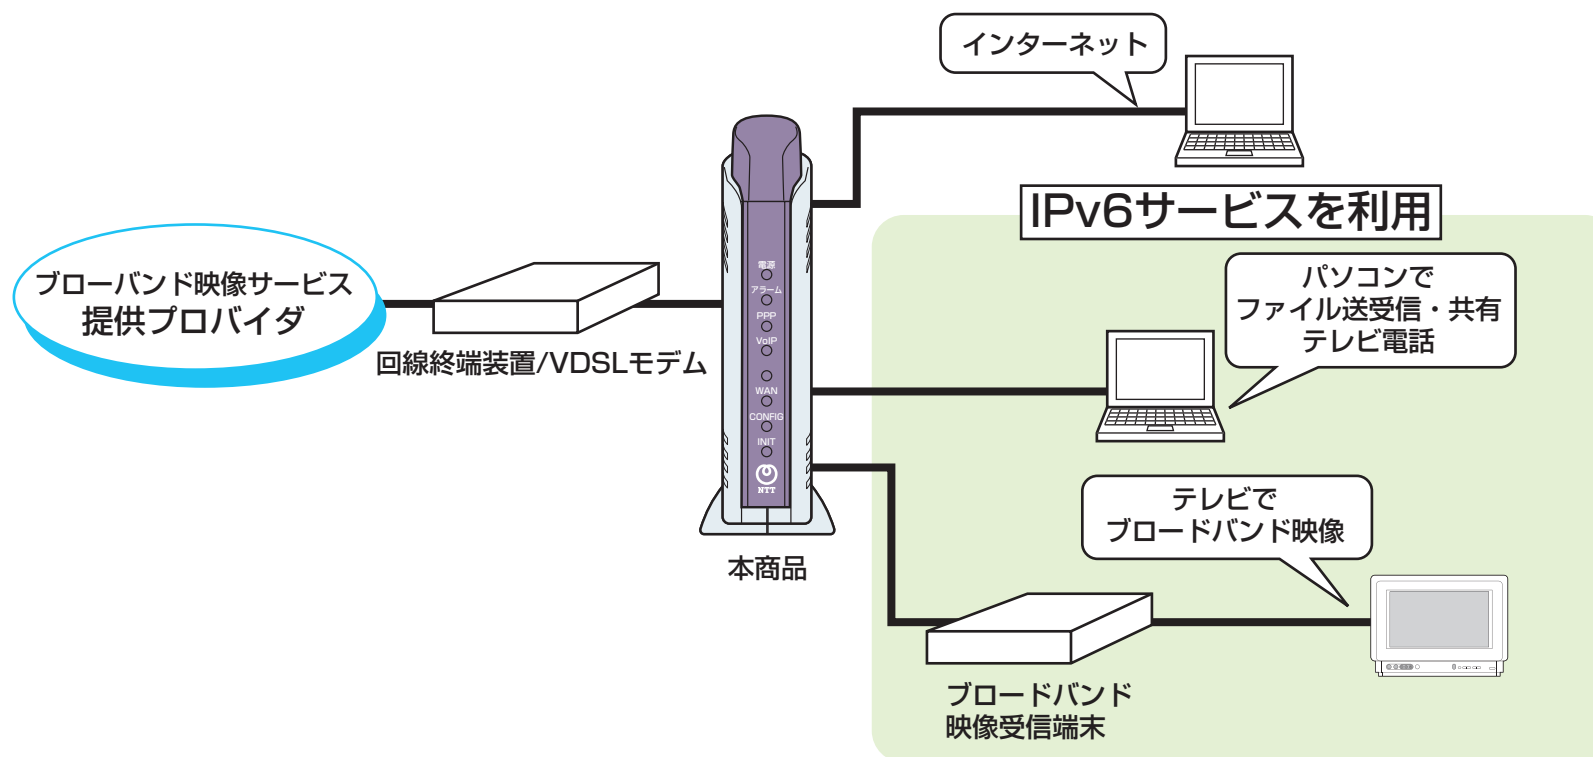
インターネット

IPv6サービスを利用

ブロードバンド映像サービス
提供プロバイダ

回線終端装置/VDSLモデム

電源
アラーム
PPP
VoIP
WAN
CONFIG
INIT
NTT

本商品

パソコンで
ファイル送受信・共有
テレビ電話

テレビで
ブロードバンド映像

ブロードバンド
映像受信端末